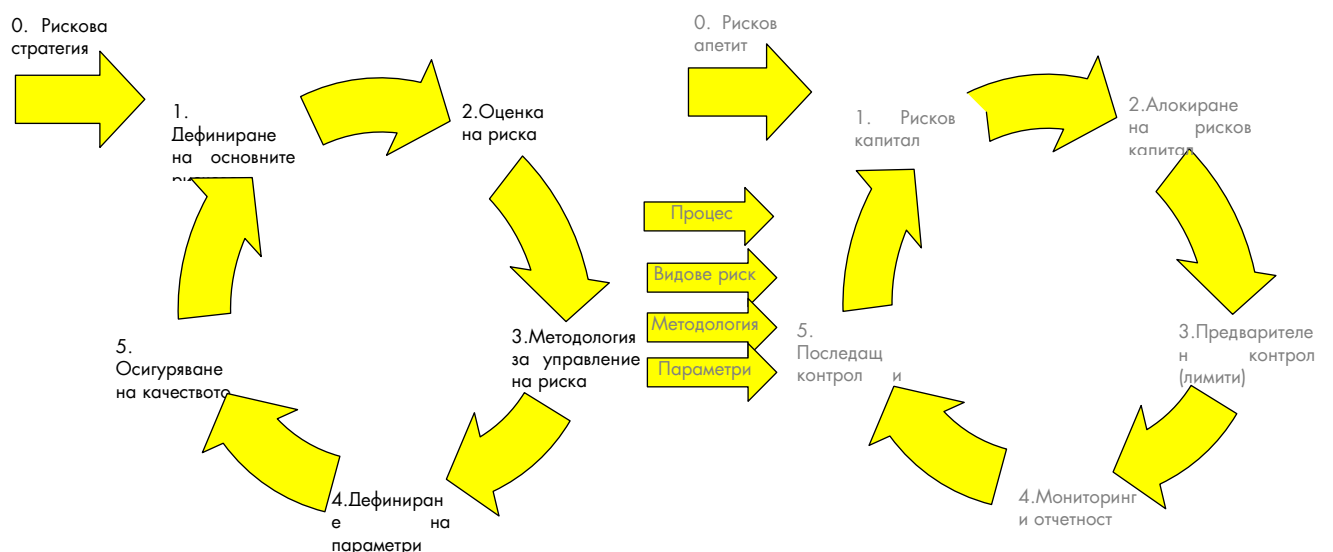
0. Рискова стратегия

1. Дефиниране на основните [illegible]

2.Оценка на риска

3.Методология за управление на риска

4.Дефиниране на параметри

5. Осигуряване на качеството

Процес

Видове риск

Методология

Параметри

0. Рисков апетит

1. Рисков капитал

2.Алокиране на рисков капитал

3.Предварителен контрол (лимити)

4.Мониторинг и отчетност

5. Последащ контрол и